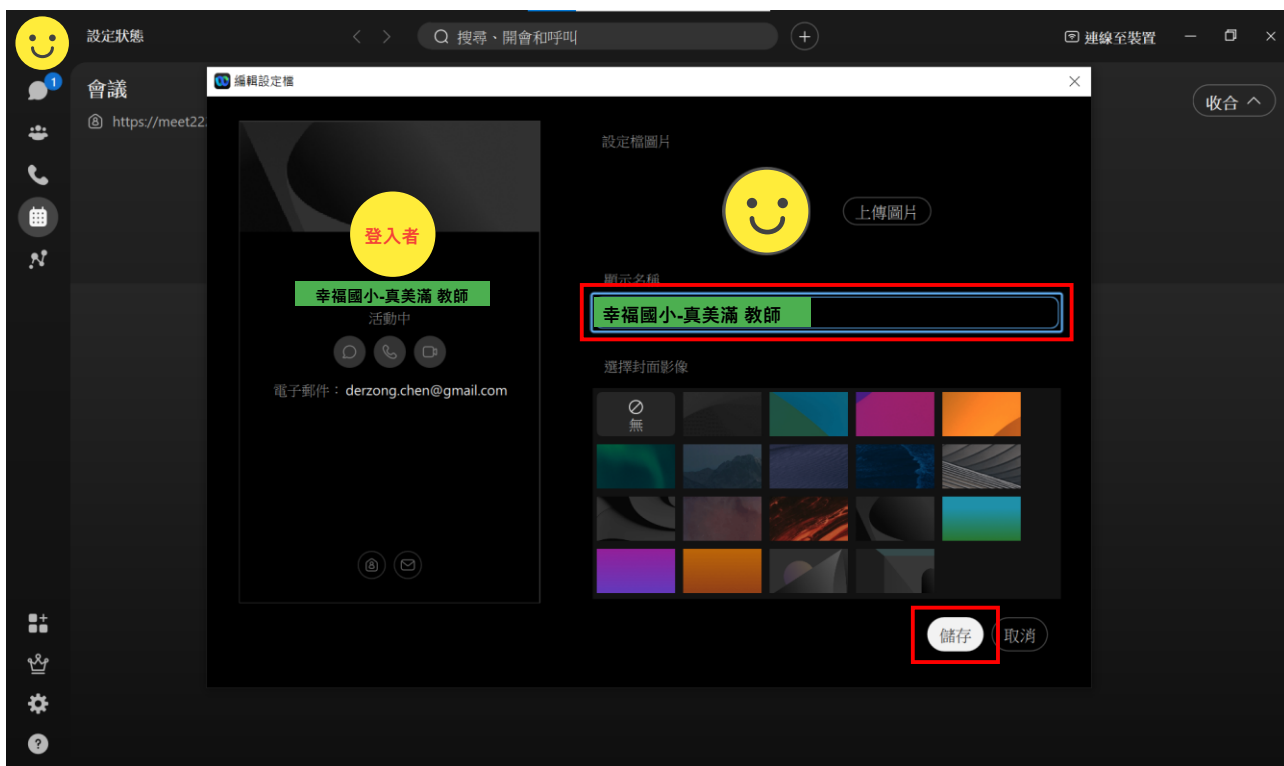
1

設定狀態

搜尋、開會和呼叫

連線至裝置

會議

https://meet22

收合

編輯設定檔

登入者

幸福國小-真美滿 教師

活動中

電子郵件： derzong.chen@gmail.com

設定檔圖片

上傳圖片

顯示名稱

幸福國小-真美滿 教師

選擇封面影像

無

儲存

取消